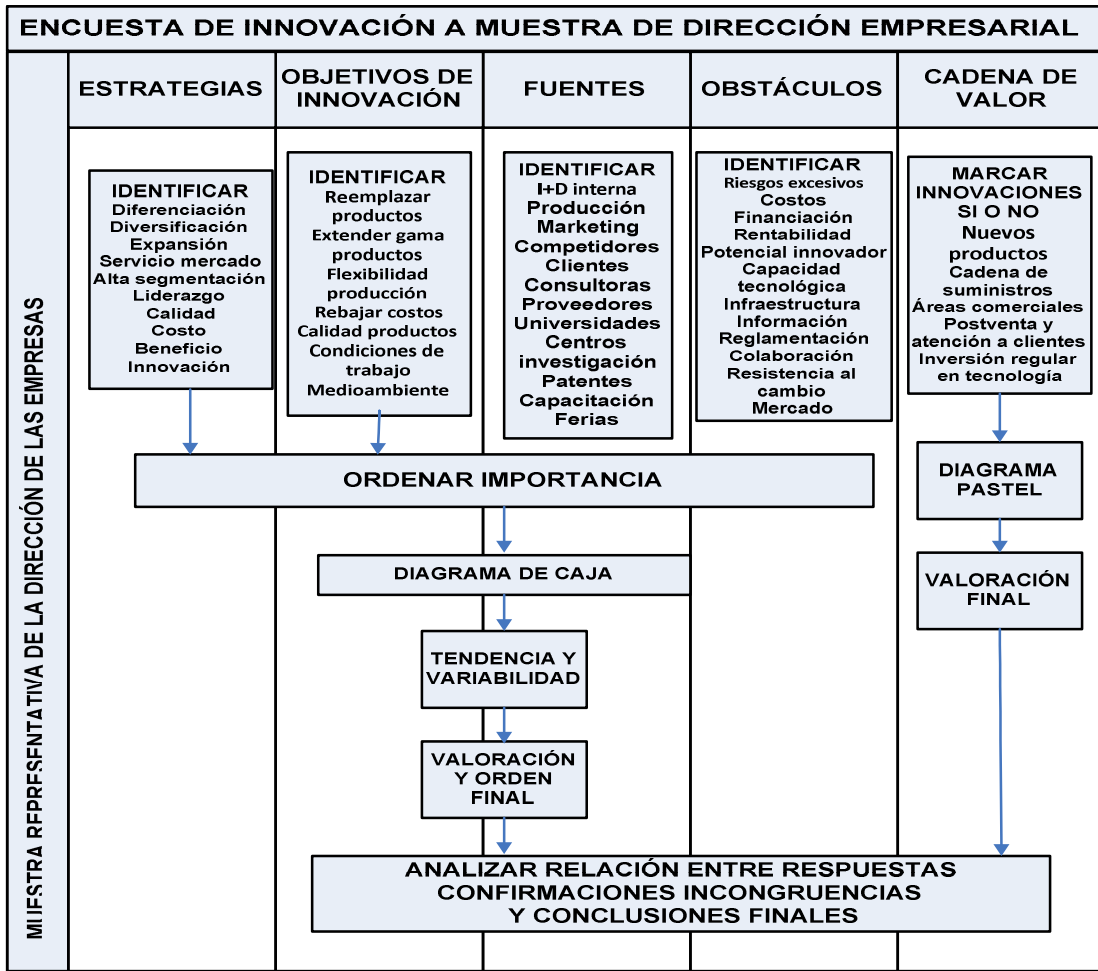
ENCUESTA DE INNOVACIÓN A MUESTRA DE DIRECCIÓN EMPRESARIAL

MUESTRA REPRESENTATIVA DE LA DIRECCIÓN DE LAS EMPRESAS

ESTRATEGIAS

OBJETIVOS DE INNOVACIÓN

FUENTES

OBSTÁCULOS

CADENA DE VALOR

IDENTIFICAR
Diferenciación
Diversificación
Expansión
Servicio mercado
Alta segmentación
Liderazgo
Calidad
Costo
Beneficio
Innovación

IDENTIFICAR
Reemplazar productos
Extender gama productos
Flexibilidad producción
Rebajar costos
Calidad productos
Condiciones de trabajo
Medioambiente

IDENTIFICAR
I+D interna
Producción
Marketing
Competidores
Clientes
Consultoras
Proveedores
Universidades
Centros investigación
Patentes
Capacitación
Ferias

IDENTIFICAR
Riesgos excesivos
Costos
Financiación
Rentabilidad
Potencial innovador
Capacidad tecnológica
Infraestructura
Información
Reglamentación
Colaboración
Resistencia al cambio
Mercado

MARCAR INNOVACIONES SI O NO
Nuevos productos
Cadena de suministros
Áreas comerciales
Postventa y atención a clientes
Inversión regular en tecnología

ORDENAR IMPORTANCIA

DIAGRAMA PASTEL

DIAGRAMA DE CAJA

VALORACIÓN FINAL

TENDENCIA Y VARIABILIDAD

VALORACIÓN Y ORDEN FINAL

ANALIZAR RELACIÓN ENTRE RESPUESTAS CONFIRMACIONES INCONGRUENCIAS Y CONCLUSIONES FINALES